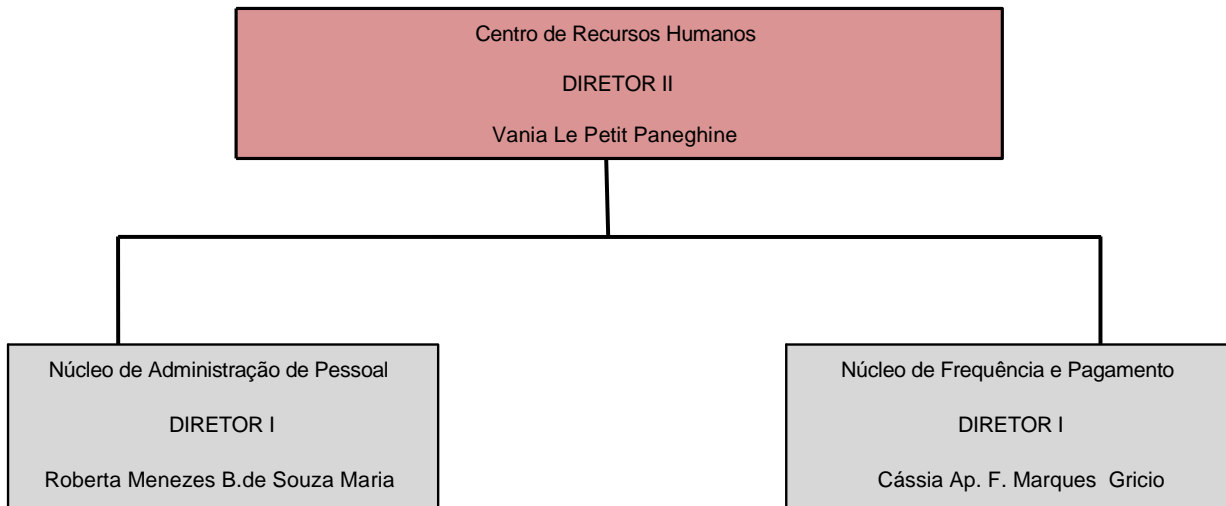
Centro de Recursos Humanos

DIRETOR II

Vania Le Petit Paneghine

Núcleo de Administração de Pessoal

DIRETOR I

Roberta Menezes B.de Souza Maria

Núcleo de Frequência e Pagamento

DIRETOR I

Cássia Ap. F. Marques Gricio